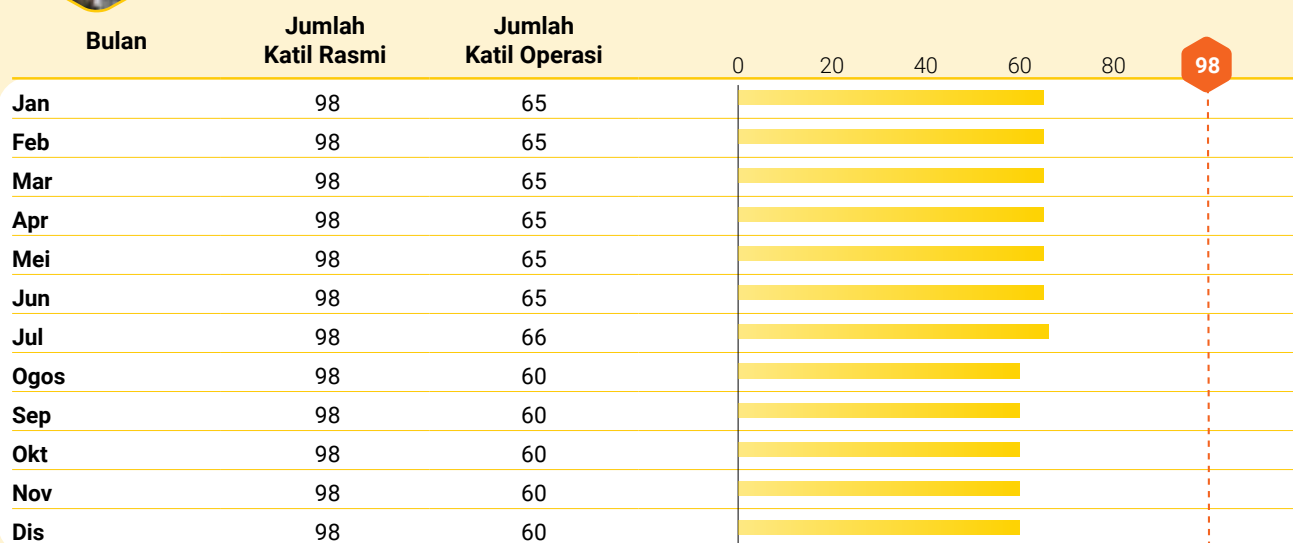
| Bulan | Jumlah Katil Rasmi | Jumlah Katil Operasi |
|---|---|---|
| Jan | 98 | 65 |
| Feb | 98 | 65 |
| Mar | 98 | 65 |
| Apr | 98 | 65 |
| Mei | 98 | 65 |
| Jun | 98 | 65 |
| Jul | 98 | 66 |
| Ogos | 98 | 60 |
| Sep | 98 | 60 |
| Okt | 98 | 60 |
| Nov | 98 | 60 |
| Dis | 98 | 60 |

0 20 40 60 80 98